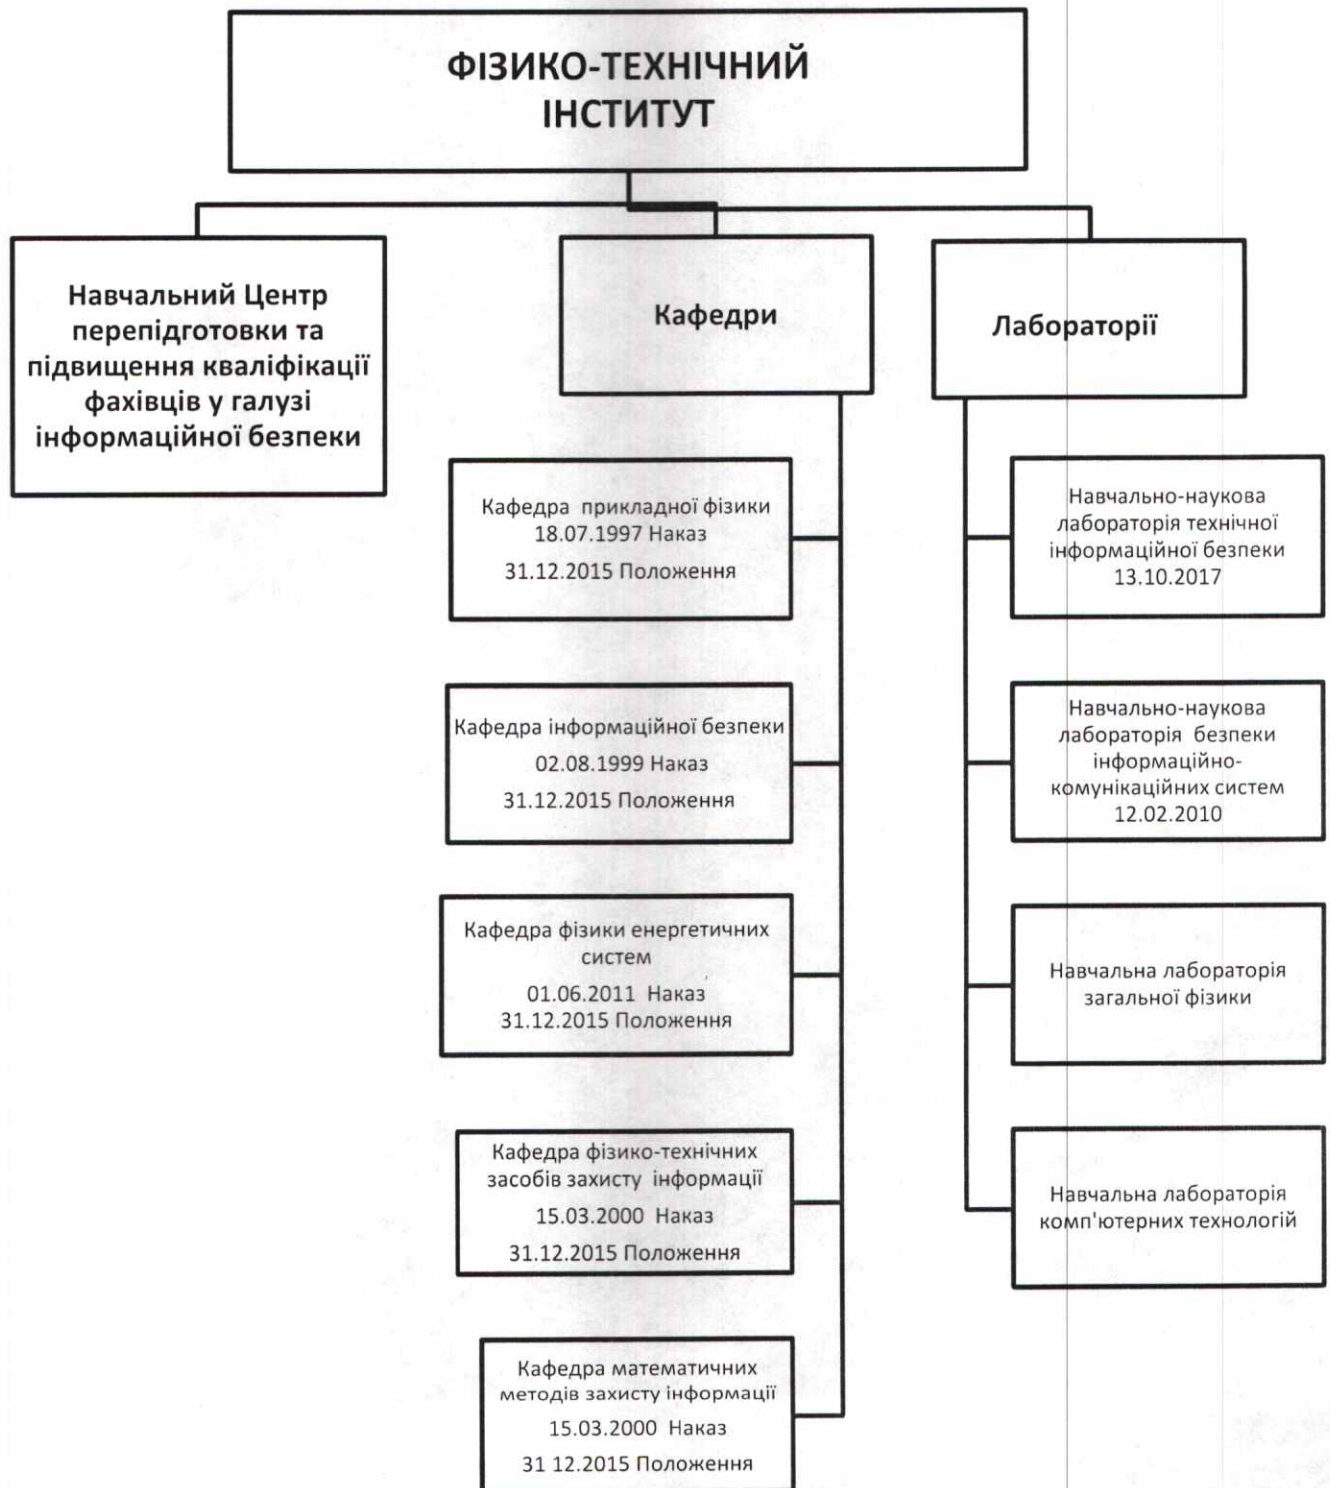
ФІЗИКО-ТЕХНІЧНИЙ ІНСТИТУТ

Навчальний Центр перепідготовки та підвищення кваліфікації фахівців у галузі інформаційної безпеки

Кафедри

Лабораторії

Кафедра прикладної фізики
18.07.1997 Наказ
31.12.2015 Положення

Кафедра інформаційної безпеки
02.08.1999 Наказ
31.12.2015 Положення

Кафедра фізики енергетичних систем
01.06.2011 Наказ
31.12.2015 Положення

Кафедра фізико-технічних засобів захисту інформації
15.03.2000 Наказ
31.12.2015 Положення

Кафедра математичних методів захисту інформації
15.03.2000 Наказ
31 12.2015 Положення

Навчально-наукова лабораторія технічної інформаційної безпеки
13.10.2017

Навчально-наукова лабораторія безпеки інформаційно-комунікаційних систем
12.02.2010

Навчальна лабораторія загальної фізики

Навчальна лабораторія комп'ютерних технологій